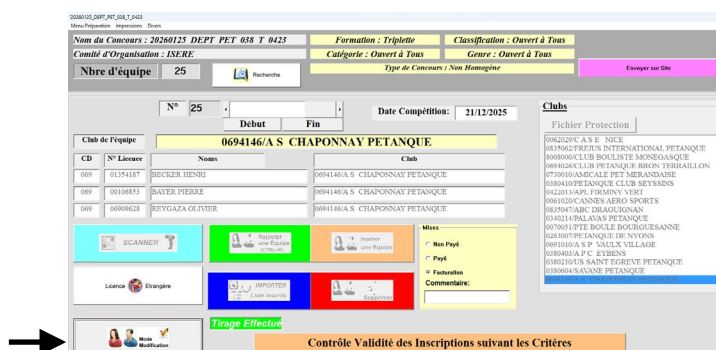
20260125_DEPT_PET_038_T_0423
Menu Préparation Impressions Divers

Nom du Concours : 20260125 DEPT PET 038 T 0423
Formation : Triplette
Classification : Ouvert à Tous
Comité d'Organisation : ISERE
Catégorie : Ouvert à Tous
Genre : Ouvert à Tous
Nbre d'équipe 25
Recherche
Type de Concours : Non Homogène
Envoyer sur Site

N° 25
Début
Fin
Date Compétition: 21/12/2025

Club de l'équipe
0694146/A S CHAPONNAY PETANQUE

| CD | N° Licence | Noms | Club |
|---|---|---|---|
| 069 | 01354187 | BECKER HENRI | 0694146/A S CHAPONNAY PETANQUE |
| 069 | 00106853 | BAYER PIERRE | 0694146/A S CHAPONNAY PETANQUE |
| 069 | 06009628 | REYGAZA OLIVIER | 0694146/A S CHAPONNAY PETANQUE |

SCANNER
Rajouter une Equipe (CTRL+R)
Insérer une Equipe
Licence Etrangère
IMPORTER Liste Inscrits
Supprimer

Mises
Non Payé
Payé
Facturation
Commentaire:

Clubs
Fichier Protection
0062029/C A S E NICE
0835062/FREJUS INTERNATIONAL PETANQUE
8008000/CLUB BOULISTE MONEGASQUE
0694026/CLUB PETANQUE BRON TERRAILLON
0730010/AMICALE PET MERANDAISE
0380410/PETANQUE CLUB SEYSSINS
0422013/APL FIRMINY VERT
0061020/CANNES AERO SPORTS
0835047/ABC DRAGUIGNAN
0340214/PALAVAS PETANQUE
0070051/PTE BOULE BOURGUESANNE
0263007/PETANQUE DE NYONS
0691010/A S P VAULX VILLAGE
0380403/A P C EYBENS
0380210/US SAINT EGREVE PETANQUE
0380604/SAVANE PETANQUE
0694146/A S CHAPONNAY PETANQUE

Mode Modification
Tirage Effectué
Contrôle Validité des Inscriptions suivant les Critères